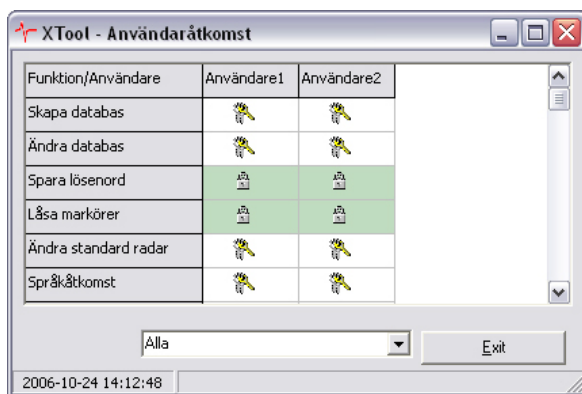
XTool - Användaråtkomst

| Funktion/Användare | Användare1 | Användare2 |
|---|---|---|
| Skapa databas | | |
| Ändra databas | | |
| Spara lösenord | | |
| Låsa markörer | | |
| Ändra standard radar | | |
| Språkåtkomst | | |

Alla

Exit

2006-10-24 14:12:48